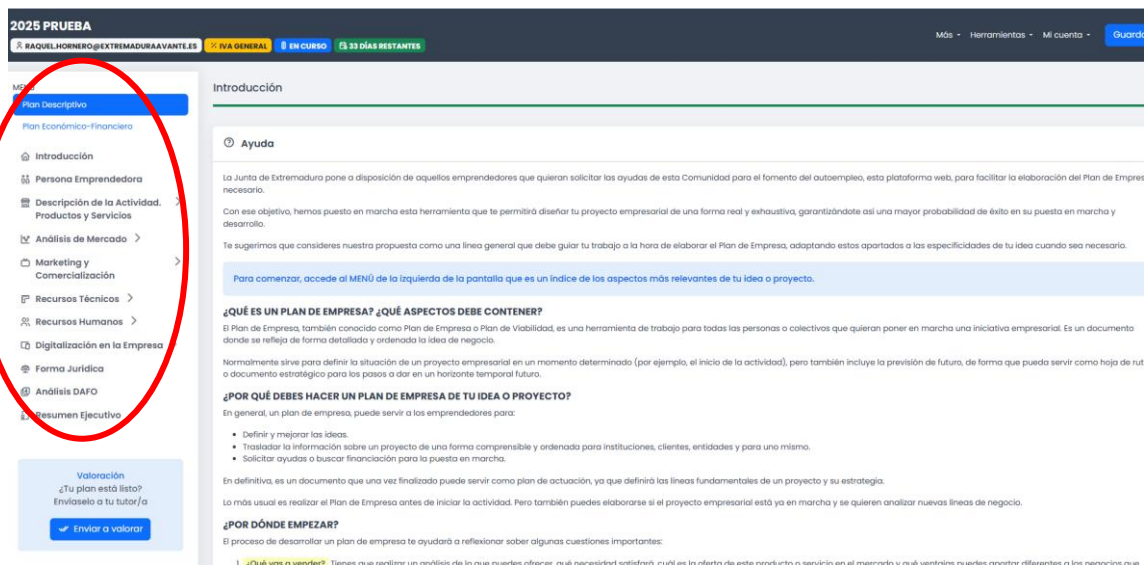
2025 PRUEBA
RAQUEL.HORNERO@EXTREMADURAAVANTE.ES | IVA GENERAL | EN CURSO | 33 DÍAS RESTANTES

Más · Herramientas · Mi cuenta · Guard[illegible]

MENÚ
Plan Descriptivo
Plan Económico-Financiero

Introducción
Persona Emprendedora
Descripción de la Actividad, Productos y Servicios
Análisis de Mercado
Marketing y Comercialización
Recursos Técnicos
Recursos Humanos
Digitalización en la Empresa
Forma Jurídica
Análisis DAFO
Resumen Ejecutivo

Valoración
¿Tu plan está listo?
Envíaselo a tu tutor/a
Enviar a valorar

Introducción

Ayuda

La Junta de Extremadura pone a disposición de aquellos emprendedores que quieran solicitar las ayudas de esta Comunidad para el fomento del autoempleo, esta plataforma web, para facilitar la elaboración del Plan de Empres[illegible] necesario.

Con ese objetivo, hemos puesto en marcha esta herramienta que te permitirá diseñar tu proyecto empresarial de una forma real y exhaustiva, garantizándote así una mayor probabilidad de éxito en su puesta en marcha y desarrollo.

Te sugerimos que consideres nuestra propuesta como una línea general que debe guiar tu trabajo a la hora de elaborar el Plan de Empresa, adaptando estos apartados a las especificidades de tu idea cuando sea necesario.

Para comenzar, accede al MENÚ de la izquierda de la pantalla que es un índice de los aspectos más relevantes de tu idea o proyecto.

¿QUÉ ES UN PLAN DE EMPRESA? ¿QUÉ ASPECTOS DEBE CONTENER?

El Plan de Empresa, también conocido como Plan de Empresa o Plan de Viabilidad, es una herramienta de trabajo para todas las personas o colectivos que quieran poner en marcha una iniciativa empresarial. Es un documento donde se refleja de forma detallada y ordenada la idea de negocio.

Normalmente sirve para definir la situación de un proyecto empresarial en un momento determinado (por ejemplo, el inicio de la actividad), pero también incluye la previsión de futuro, de forma que pueda servir como hoja de rut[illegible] o documento estratégico para los pasos a dar en un horizonte temporal futuro.

¿POR QUÉ DEBES HACER UN PLAN DE EMPRESA DE TU IDEA O PROYECTO?

En general, un plan de empresa, puede servir a los emprendedores para:

- Definir y mejorar las ideas.
- Trasladar la información sobre un proyecto de una forma comprensible y ordenada para instituciones, clientes, entidades y para uno mismo.
- Solicitar ayudas o buscar financiación para la puesta en marcha.

En definitiva, es un documento que una vez finalizado puede servir como plan de actuación, ya que definirá las líneas fundamentales de un proyecto y su estrategia.

Lo más usual es realizar el Plan de Empresa antes de iniciar la actividad. Pero también puedes elaborarse si el proyecto empresarial está ya en marcha y se quieren analizar nuevas líneas de negocio.

¿POR DÓNDE EMPEZAR?

El proceso de desarrollar un plan de empresa te ayudará a reflexionar sobre algunas cuestiones importantes:

1. ¿Qué vas a vender? Tienes que realizar un análisis de lo que puedes ofrecer, qué necesidad satisfará, cuál es la oferta de este producto o servicio en el mercado y qué ventajas puedes aportar diferentes a los negocios que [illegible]